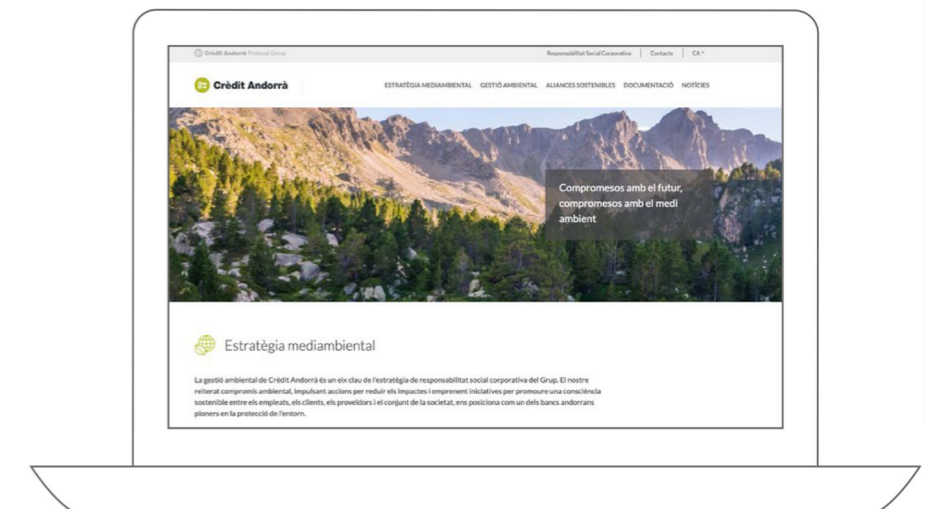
Crèdit Andorrà Financial Group

Responsabilitat Social Corporativa | Contacte | CA

Crèdit Andorrà

ESTRATÈGIA MEDIAMBIENTAL GESTIÓ AMBIENTAL ALIANCES SOSTENIBLES DOCUMENTACIÓ NOTÍCIES

Compromesos amb el futur, compromesos amb el medi ambient

Estratègia mediambiental

La gestió ambiental de Crèdit Andorrà és un eix clau de l'estratègia de responsabilitat social corporativa del Grup. El nostre reiterat compromís ambiental, impulsant accions per reduir els impactes i emprenent iniciatives per promoure una consciència sostenible entre els empleats, els clients, els proveïdors i el conjunt de la societat, ens posiciona com un dels bancs andorrans pioners en la protecció de l'entorn.